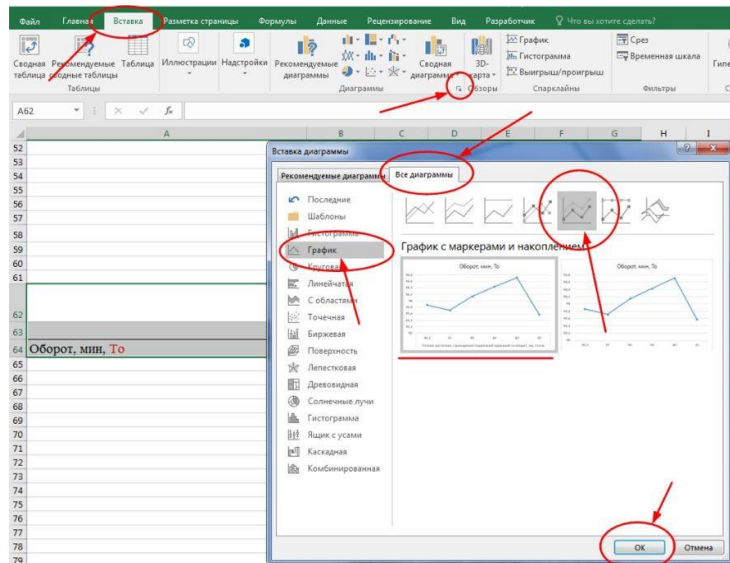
Файл Главная Вставка Разметка страницы Формулы Данные Рецензирование Вид Разработчик Что вы хотите сделать?

Сводная таблица Рекомендуемые сводные таблицы Таблица
Таблицы
Иллюстрации Надстройки Рекомендуемые диаграммы
Сводная диаграмма 3D-карта
Диаграммы Обзоры
График Гистограмма Выигрыш/проигрыш
Спарклайны
Срез Временная шкала
Фильтры

A62 $f_x$

A B C D E F G H I

52
53
54
55
56
57
58
59
60
61
62
63
64 Оборот, мин, То
65
66
67
68
69
70
71
72
73
74
75
76
77
78
79

Вставка диаграммы

Рекомендуемые диаграммы Все диаграммы

Последние
Шаблоны
Гистограмма
График
Круговая
Линейчатая
С областями
Точечная
Биржевая
Поверхность
Лепестковая
Древовидная
Солнечные лучи
Гистограмма
Ящик с усами
Каскадная
Комбинированная

График с маркерами и накоплением

Оборот, мин, То
Оборот, мин, То

ОК Отмена